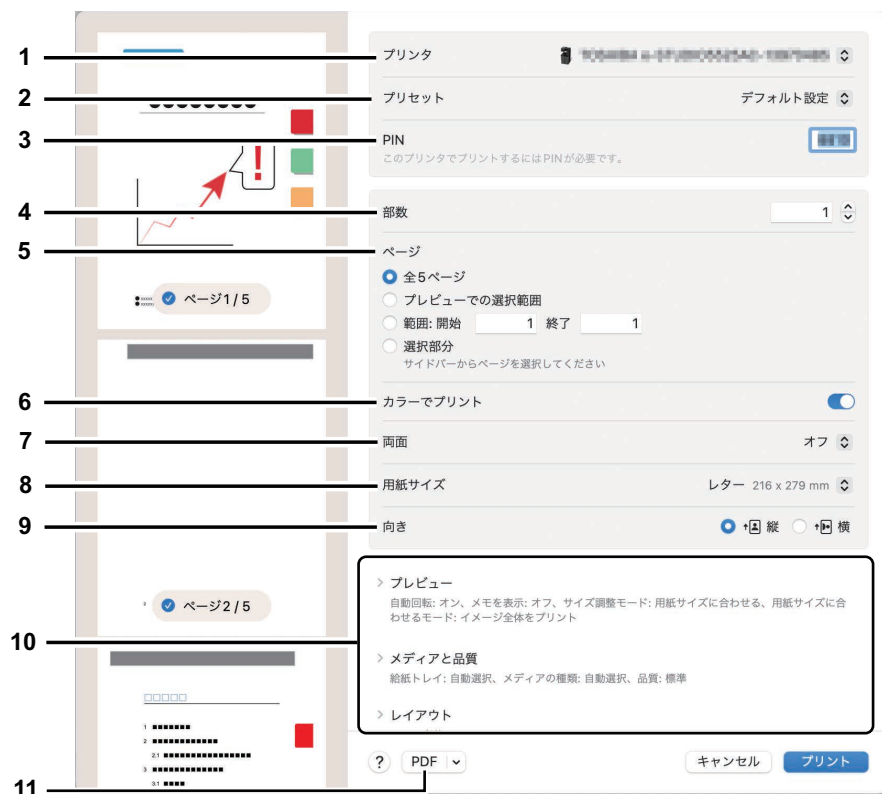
1
2
3
4
5
6
7
8
9
10
11

プリンタ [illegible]
プリセット デフォルト設定
PIN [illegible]
このプリンタでプリントするにはPINが必要です。

部数 1
ページ
全5ページ
プレビューでの選択範囲
範囲: 開始 1 終了 1
選択部分
サイドバーからページを選択してください
カラーでプリント
両面 オフ
用紙サイズ レター 216 x 279 mm
向き 縦 横

> プレビュー
自動回転: オン、メモを表示: オフ、サイズ調整モード: 用紙サイズに合わせる、用紙サイズに合わせるモード: イメージ全体をプリント
> メディアと品質
給紙トレイ: 自動選択、メディアの種類: 自動選択、品質: 標準
> レイアウト

? PDF キャンセル プリント

ページ1 / 5
ページ2 / 5